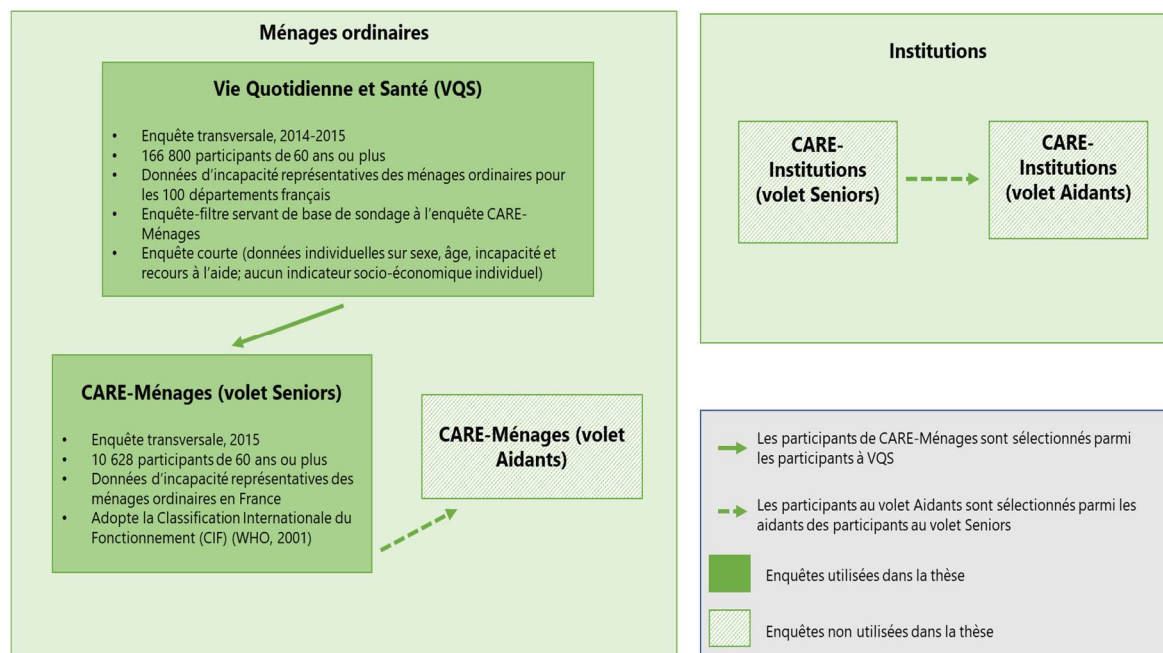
Ménages ordinaires

Vie Quotidienne et Santé (VQS)

• Enquête transversale, 2014-2015
• 166 800 participants de 60 ans ou plus
• Données d'incapacité représentatives des ménages ordinaires pour les 100 départements français
• Enquête-filtre servant de base de sondage à l'enquête CARE-Ménages
• Enquête courte (données individuelles sur sexe, âge, incapacité et recours à l'aide; aucun indicateur socio-économique individuel)

CARE-Ménages (volet Seniors)

• Enquête transversale, 2015
• 10 628 participants de 60 ans ou plus
• Données d'incapacité représentatives des ménages ordinaires en France
• Adopte la Classification Internationale du Fonctionnement (CIF) (WHO, 2001)

CARE-Ménages (volet Aidants)

Institutions

CARE-Institutions (volet Seniors)

CARE-Institutions (volet Aidants)

Les participants de CARE-Ménages sont sélectionnés parmi les participants à VQS

Les participants au volet Aidants sont sélectionnés parmi les aidants des participants au volet Seniors

Enquêtes utilisées dans la thèse

Enquêtes non utilisées dans la thèse